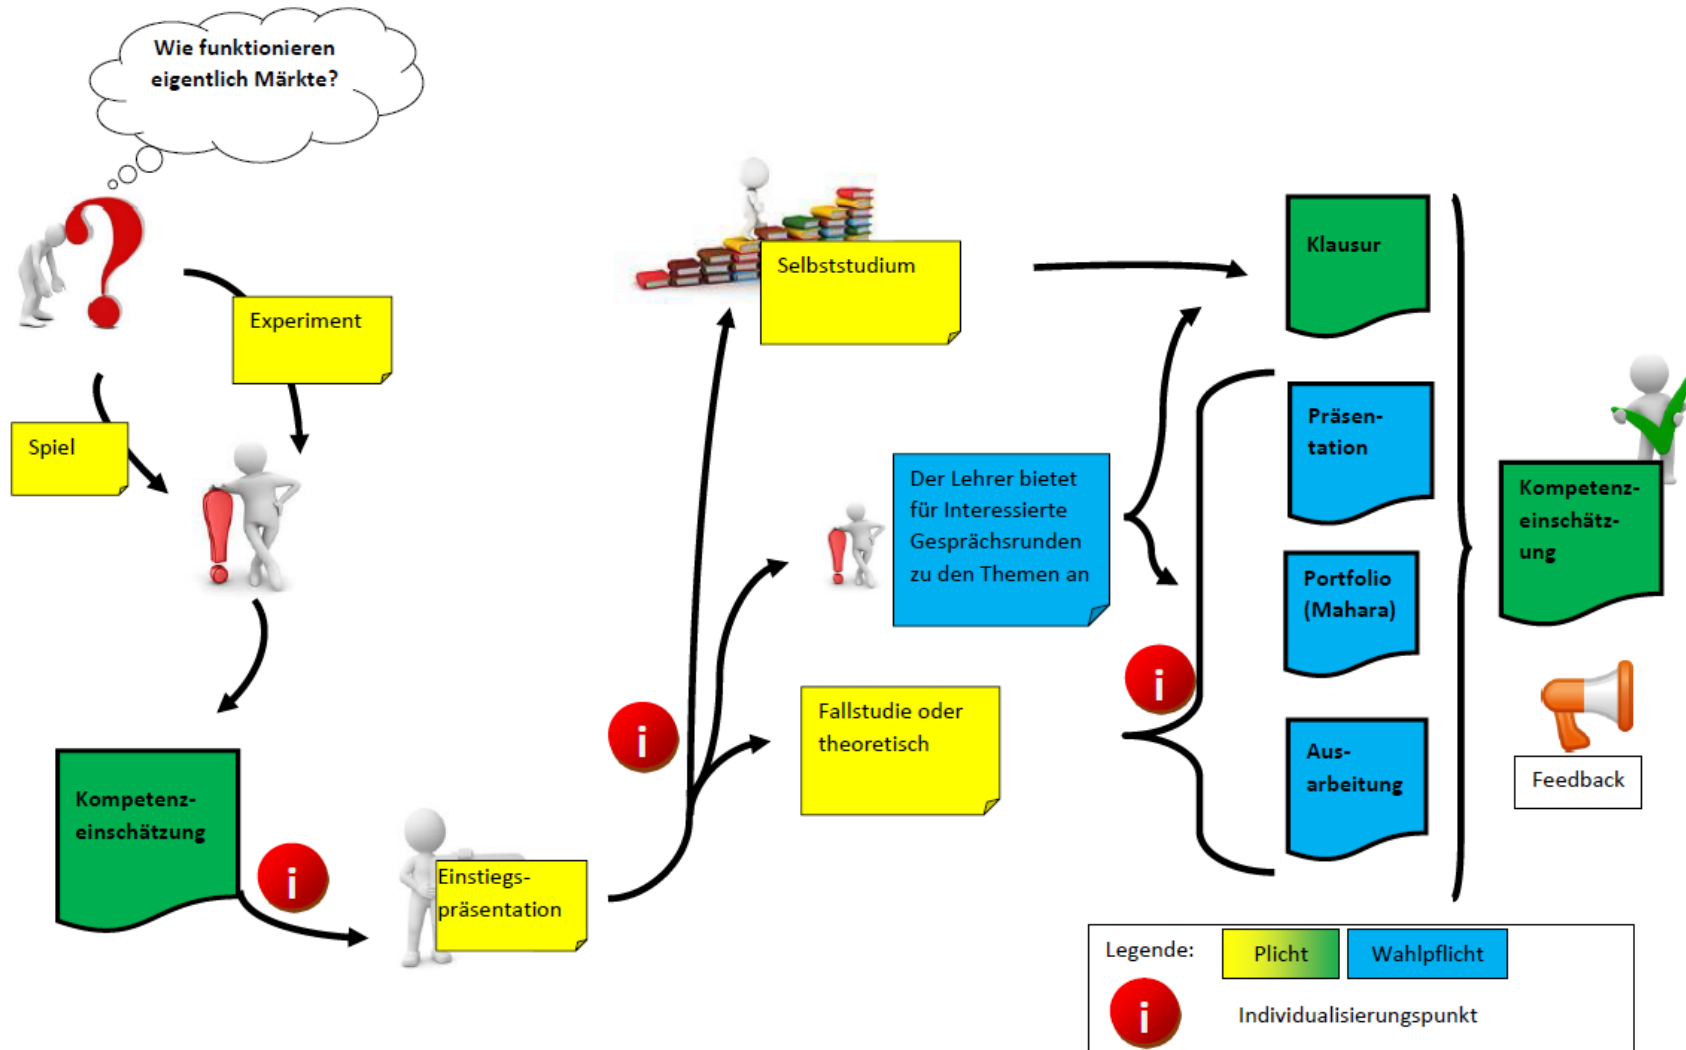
Wie funktionieren eigentlich Märkte?

Experiment

Spiel

Kompetenzeinschätzung

i

Einstiegspräsentation

i

Selbststudium

Der Lehrer bietet für Interessierte Gesprächsrunden zu den Themen an

Fallstudie oder theoretisch

Klausur

Präsentation

Portfolio (Mahara)

i

Ausarbeitung

Kompetenzeinschätzung

Feedback

Legende: Plicht Wahlpflicht

i Individualisierungspunkt